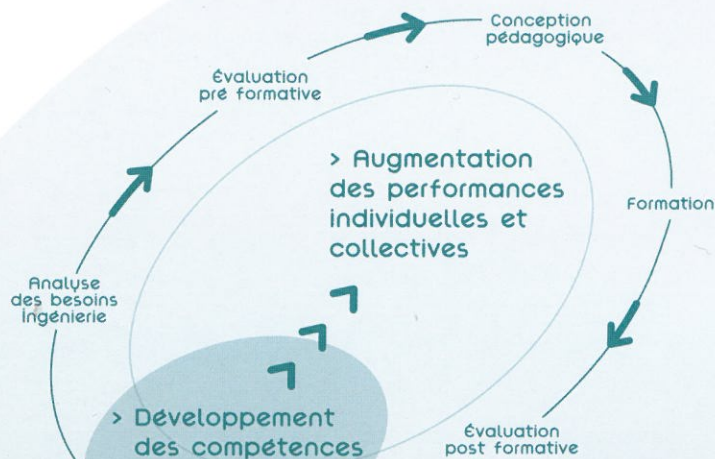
Conception pédagogique

Évaluation pré formative

> Augmentation des performances individuelles et collectives

Formation

Analyse des besoins Ingénierie

> Développement des compétences

Évaluation post formative